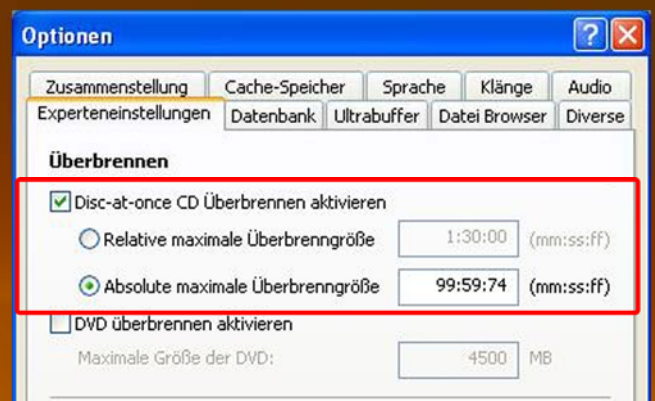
Optionen

?

Zusammenstellung | Cache-Speicher | Sprache | Klänge | Audio

Experteneinstellungen | Datenbank | Ultrabuffer | Datei Browser | Diverse

Überbrennen

Disc-at-once CD Überbrennen aktivieren

Relative maximale Überbrenngröße 1:30:00 (mm:ss:ff)

Absolute maximale Überbrenngröße 99:59:74 (mm:ss:ff)

DVD überbrennen aktivieren

Maximale Größe der DVD: 4500 MB